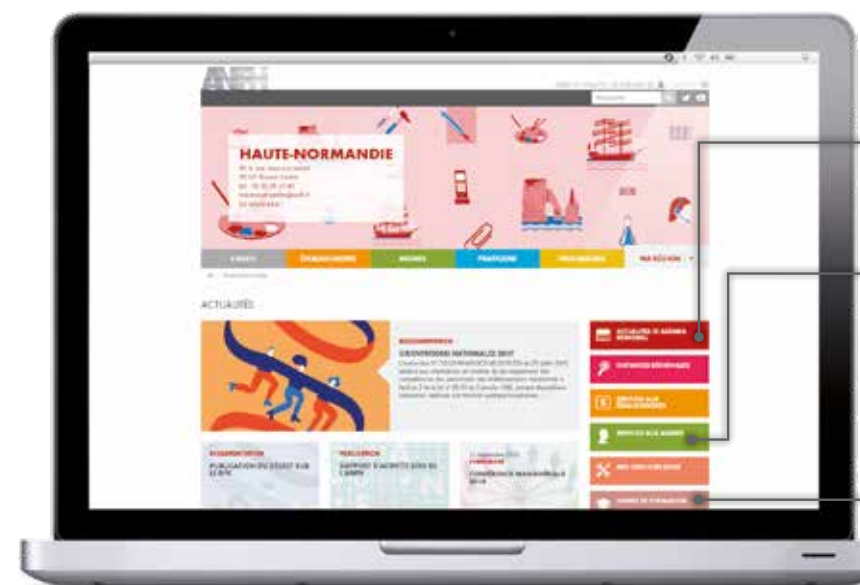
HAUTE-NORMANDIE

ACTUALITÉS

ACTUALITÉS ET AGENDA RÉGIONAL

SERVICE AUX ADHÉRENTS

GROUPEMENT NATIONALE 2017

PUBLICATION DU DÉCRET SUR LE RPE

RAPPORT D'ACTIVITÉ 2016 DE L'ANPE

CONFÉRENCE INAUGURALE 2016

OFFRES DE FORMATION